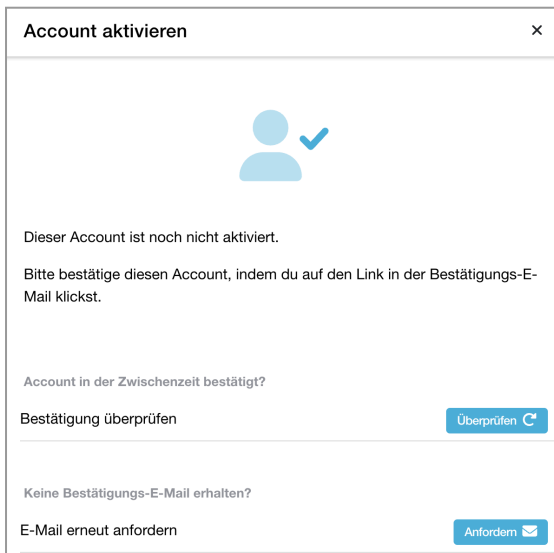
Account aktivieren

×

Dieser Account ist noch nicht aktiviert.

Bitte bestätige diesen Account, indem du auf den Link in der Bestätigungs-E-Mail klickst.

Account in der Zwischenzeit bestätigt?

Bestätigung überprüfen

Überprüfen

Keine Bestätigungs-E-Mail erhalten?

E-Mail erneut anfordern

Anfordern